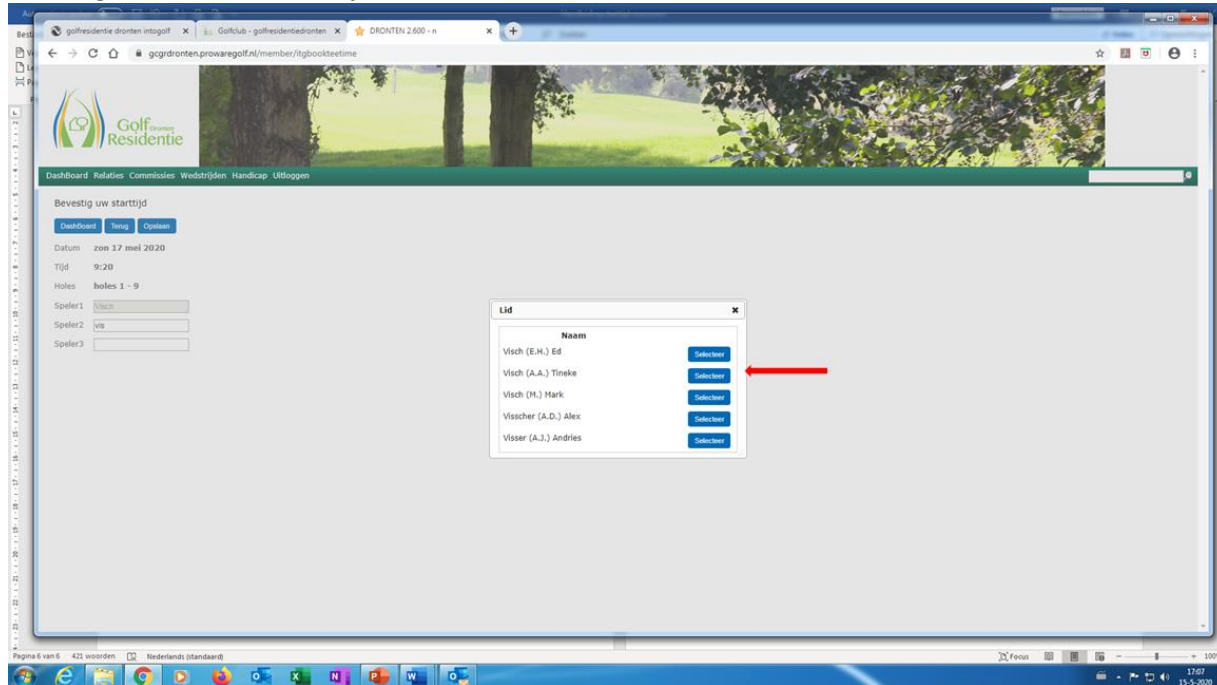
golfresidentie dronten intogolf ×
Golfclub - golfresidentiedronten ×
DRONTEN 2.600 - n ×

gcgrdronten.prowaregolf.nl/member/itgbookteetime

Golf Dronten Residentie

DashBoard Relaties Commissies Wedstrijden Handicap Uitloggen

Bevestig uw starttijd

DashBoard Terug Opslaan

Datum zon 17 mei 2020
Tijd 9:20
Holes holes 1 - 9
Speler1 Visch
Speler2 vis
Speler3

Lid ×

| Naam | |
|---|---|
| Visch (E.H.) Ed | Selecteer |
| Visch (A.A.) Tineke | Selecteer |
| Visch (M.) Mark | Selecteer |
| Visscher (A.D.) Alex | Selecteer |
| Visser (A.J.) Andries | Selecteer |

Pagina 6 van 6 421 woorden Nederlands (standaard)
Focus
17:07
15-5-2020